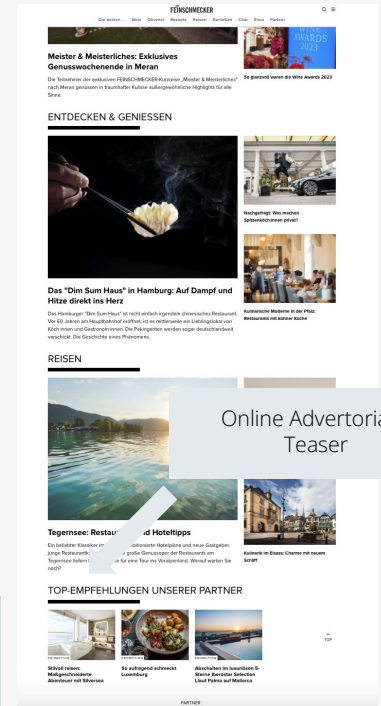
FEINSCHMECKER

Die besten · Wein · Ohrenzi · Rezepte · Reisen · Genießen · Club · Shop · Partner

Meister & Meisterliches: Exklusives Genusswochenende in Meran

Die Teilnehmer der exklusiven FEINSCHMECKER-Kurzreise „Meister & Meisterliches" nach Meran genossen in traumhafter Kulisse außergewöhnliche Highlights für alle Sinne.

WINE AWARDS 2023

So glanzvoll waren die Wine Awards 2023

ENTDECKEN & GENIESSEN

Das "Dim Sum Haus" in Hamburg: Auf Dampf und Hitze direkt ins Herz

Das Hamburger "Dim Sum Haus" ist nicht einfach irgendein chinesisches Restaurant. Vor 60 Jahren am Hauptbahnhof eröffnet, ist es mittlerweile ein Lieblingslokal von Köch:innen und Gastronom:innen. Die Pekingenten werden sogar deutschlandweit verschickt. Die Geschichte eines Phänomens.

Nachgefragt: Was machen Spitzenköch:innen privat?

Kulinarische Moderne in der Pfalz: Restaurants mit kühner Küche

REISEN

Online Advertorial Teaser

Tegernsee: Restau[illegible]d Hoteltipps

Ein beliebter Klassiker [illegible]ibinierte Hotelpläne und neue Gastgeber, junge Restaurantk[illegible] große Genussoper der Restaurants am Tegernsee liefern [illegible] für eine Tour ins Voralpenland. Worauf warten Sie noch?

Kulinarik im Elsass: Charme mit neuem Schliff

TOP-EMPFEHLUNGEN UNSERER PARTNER

Stilvoll reisen: Maßgeschneiderte Abenteuer mit Silversea

So aufregend schmeckt Luxemburg

Abschalten im luxuriösen 5-Sterne Iberostar Selection Llaut Palma auf Mallorca

TOP

PARTNER